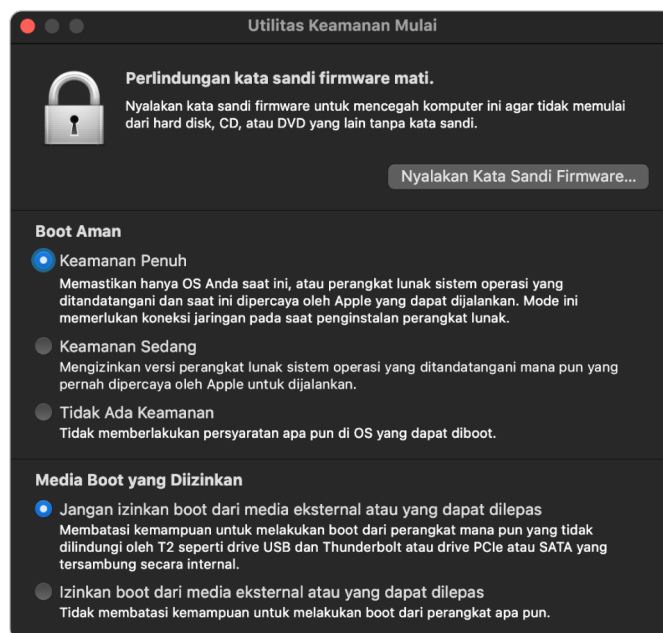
Utilitas Keamanan Mulai

Perlindungan kata sandi firmware mati.

Nyalakan kata sandi firmware untuk mencegah komputer ini agar tidak memulai dari hard disk, CD, atau DVD yang lain tanpa kata sandi.

Nyalakan Kata Sandi Firmware...

Boot Aman

Keamanan Penuh

Memastikan hanya OS Anda saat ini, atau perangkat lunak sistem operasi yang ditandatangani dan saat ini dipercaya oleh Apple yang dapat dijalankan. Mode ini memerlukan koneksi jaringan pada saat penginstalan perangkat lunak.

Keamanan Sedang

Mengizinkan versi perangkat lunak sistem operasi yang ditandatangani mana pun yang pernah dipercaya oleh Apple untuk dijalankan.

Tidak Ada Keamanan

Tidak memberlakukan persyaratan apa pun di OS yang dapat diboot.

Media Boot yang Diizinkan

Jangan izinkan boot dari media eksternal atau yang dapat dilepas

Membatasi kemampuan untuk melakukan boot dari perangkat mana pun yang tidak dilindungi oleh T2 seperti drive USB dan Thunderbolt atau drive PCIe atau SATA yang tersambung secara internal.

Izinkan boot dari media eksternal atau yang dapat dilepas

Tidak membatasi kemampuan untuk melakukan boot dari perangkat apa pun.